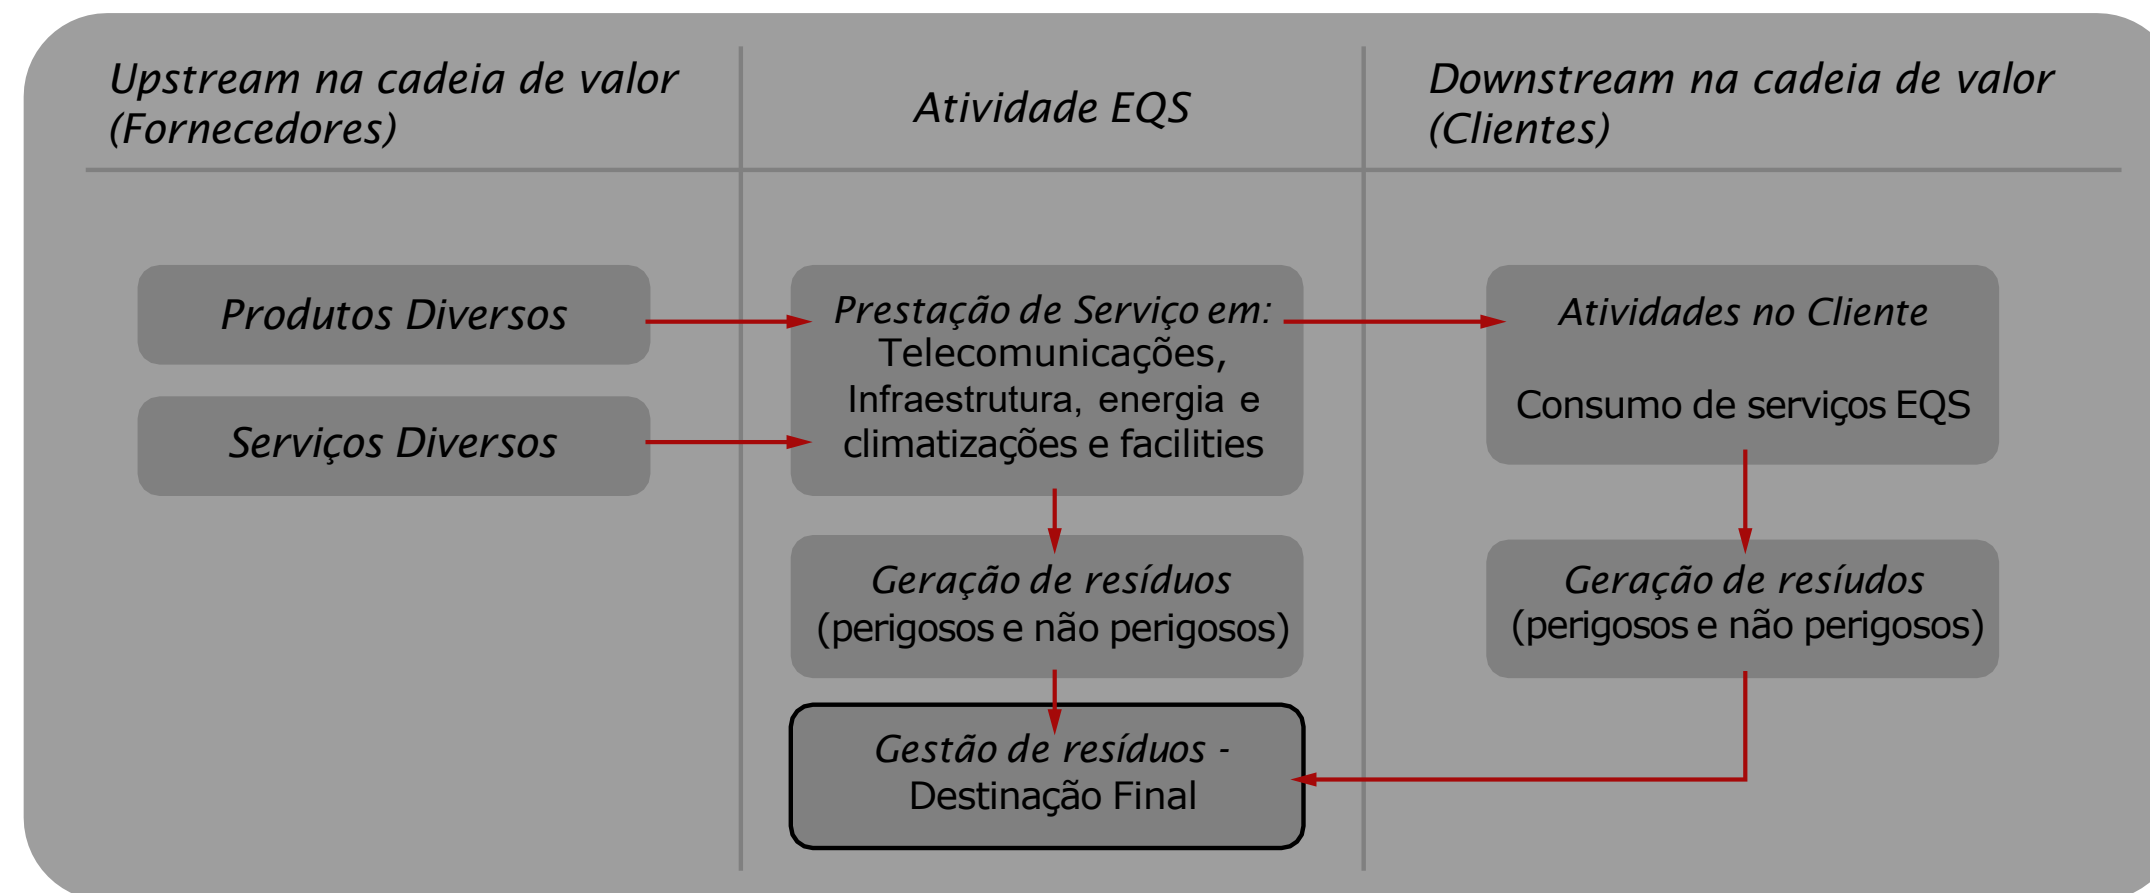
Upstream na cadeia de valor (Fornecedores)

Atividade EQS

Downstream na cadeia de valor (Clientes)

Produtos Diversos

Serviços Diversos

Prestação de Serviço em: Telecomunicações, Infraestrutura, energia e climatizações e facilities

Atividades no Cliente

Consumo de serviços EQS

Geração de resíduos (perigosos e não perigosos)

Geração de resíudos (perigosos e não perigosos)

Gestão de resíduos - Destinação Final